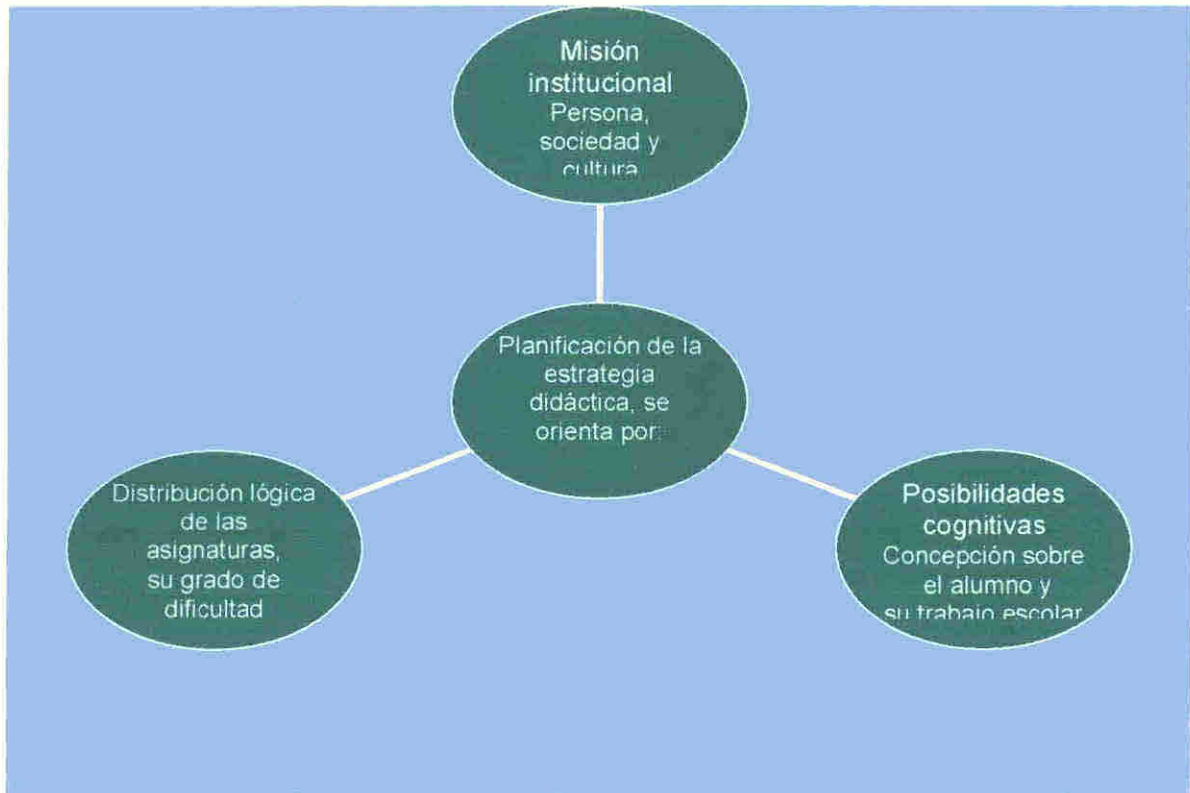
Misión institucional
Persona, sociedad y cultura

Planificación de la estrategia didáctica, se orienta por:

Distribución lógica de las asignaturas, su grado de dificultad

Posibilidades cognitivas
Concepción sobre el alumno y su trabajo escolar